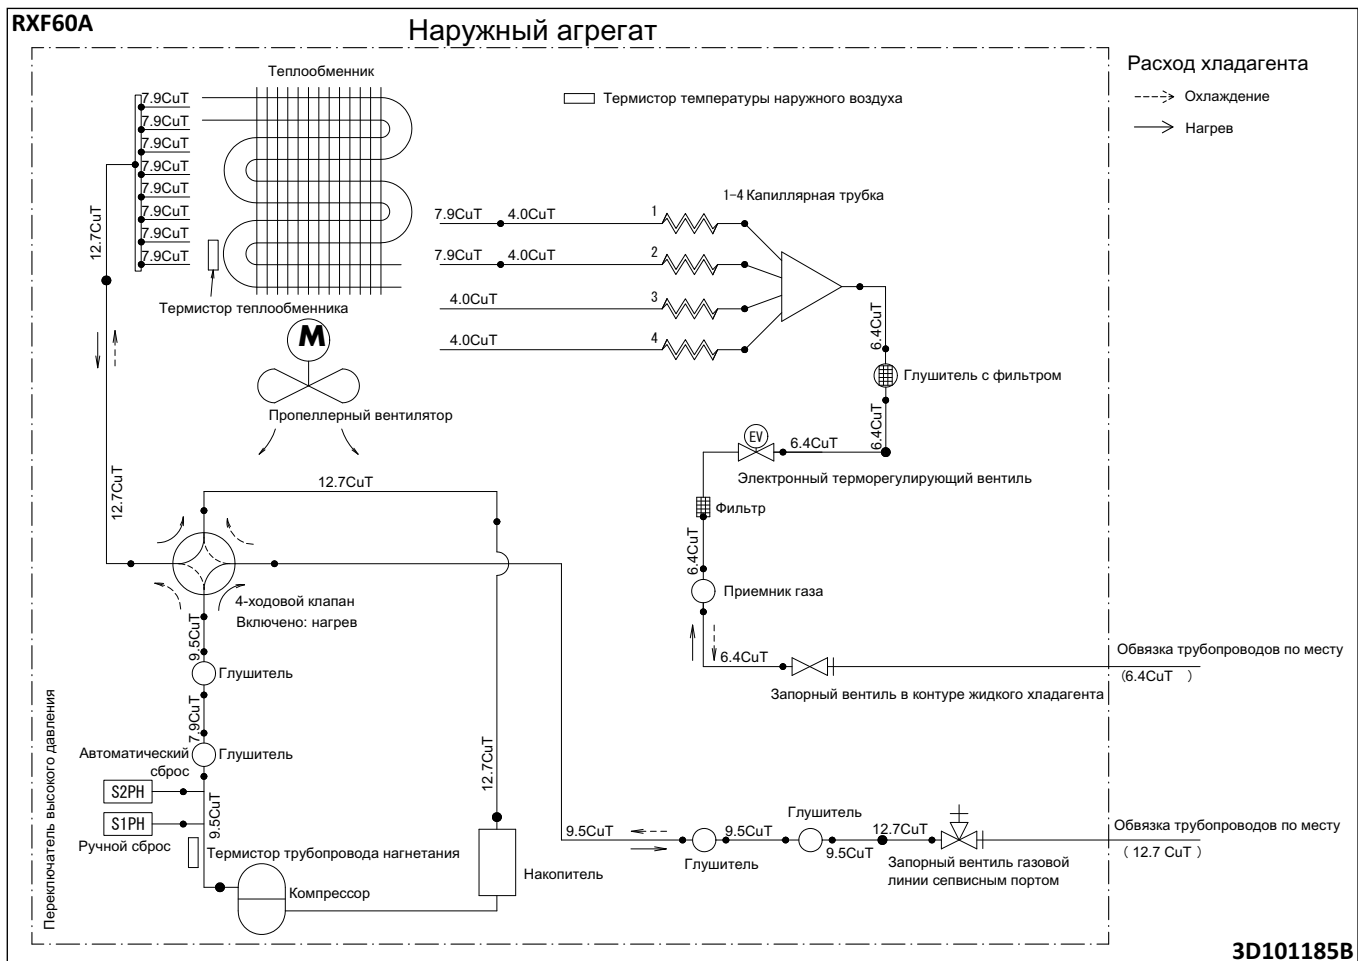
RXF60A

Наружный агрегат

Расход хладагента
Охлаждение
Нагрев

Теплообменник

Термистор температуры наружного воздуха

7.9CuT
7.9CuT
7.9CuT
7.9CuT
7.9CuT
7.9CuT
7.9CuT
7.9CuT

12.7CuT

1-4 Капиллярная трубка

7.9CuT 4.0CuT 1
7.9CuT 4.0CuT 2
4.0CuT 3
4.0CuT 4

Термистор теплообменника

M

6.4CuT

Глушитель с фильтром

Пропеллерный вентилятор

6.4CuT

EV 6.4CuT

Электронный терморегулирующий вентиль

12.7CuT

12.7CuT

Фильтр

6.4CuT

Приемник газа

4-ходовой клапан
Включено: нагрев

9.5CuT

6.4CuT

Обвязка трубопроводов по месту
(6.4CuT )

Глушитель

Запорный вентиль в контуре жидкого хладагента

7.9CuT

Автоматический сброс

Глушитель

12.7CuT

S2PH

S1PH

9.5CuT

Ручной сброс

Переключатель высокого давления

Термистор трубопровода нагнетания

9.5CuT

Глушитель

9.5CuT

9.5CuT

12.7CuT

Обвязка трубопроводов по месту
(12.7 CuT )

Глушитель

Запорный вентиль газовой линии севисным портом

Компрессор

Накопитель

3D101185B